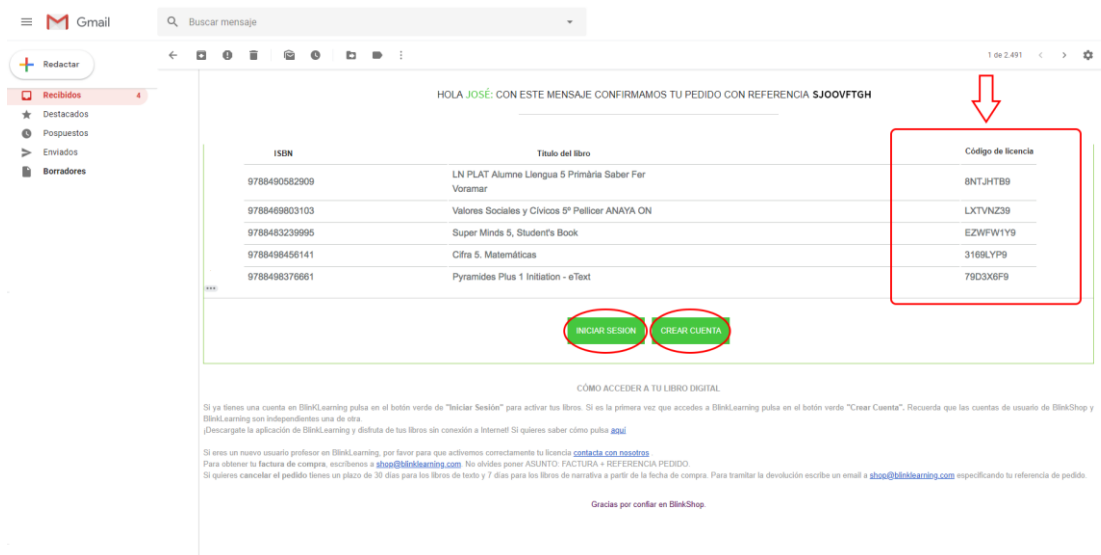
Gmail

Buscar mensaje

Redactar

Recibidos 4
Destacados
Pospuestos
Enviados
Borradores

1 de 2.491

HOLA JOSÉ: CON ESTE MENSAJE CONFIRMAMOS TU PEDIDO CON REFERENCIA SJOOVFTGH

| ISBN | Título del libro | Código de licencia |
|---|---|---|
| 9788490582909 | LN PLAT Alumne Llengua 5 Primària Saber Fer Voramar | 8NTJHTB9 |
| 9788469803103 | Valores Sociales y Cívicos 5º Pellicer ANAYA ON | LXTVNZ39 |
| 9788483239995 | Super Minds 5, Student's Book | EZWFW1Y9 |
| 9788498456141 | Cifra 5. Matemáticas | 3169LYP9 |
| 9788498376661 | Pyramides Plus 1 Initiation - eText | 79D3X6F9 |

INICIAR SESION
CREAR CUENTA

CÓMO ACCEDER A TU LIBRO DIGITAL

Si ya tienes una cuenta en BlinKLearning pulsa en el botón verde de "Iniciar Sesión" para activar tus libros. Si es la primera vez que accedes a BlinkLearning pulsa en el botón verde "Crear Cuenta". Recuerda que las cuentas de usuario de BlinkShop y BlinkLearning son independientes una de otra.
¡Descargate la aplicación de BlinkLearning y disfruta de tus libros sin conexión a Internet! Si quieres saber cómo pulsa aquí

Si eres un nuevo usuario profesor en BlinkLearning, por favor para que activemos correctamente tu licencia contacta con nosotros.
Para obtener tu factura de compra, escríbenos a shop@blinklearning.com. No olvides poner ASUNTO: FACTURA + REFERENCIA PEDIDO.
Si quieres cancelar el pedido tienes un plazo de 30 días para los libros de texto y 7 días para los libros de narrativa a partir de la fecha de compra. Para tramitar la devolución escribe un email a shop@blinklearning.com especificando tu referencia de pedido.

Gracias por confiar en BlinkShop.